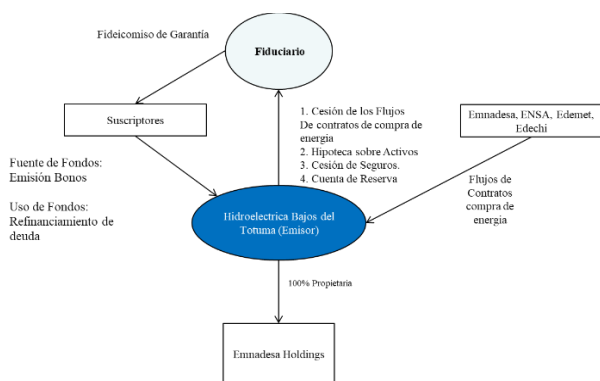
Fideicomiso de Garantía

Fiduciario

Suscriptores

1. Cesión de los Flujos De contratos de compra de energía
2. Hipoteca sobre Activos
3. Cesión de Seguros.
4. Cuenta de Reserva

Emnadesa, ENSA, Edemet, Edechi

Fuente de Fondos: Emisión Bonos

Uso de Fondos: Refinanciamiento de deuda

Hidroelectrica Bajos del Totuma (Emisor)

Flujos de Contratos compra de energía

100% Propietaria

Emnadesa Holdings